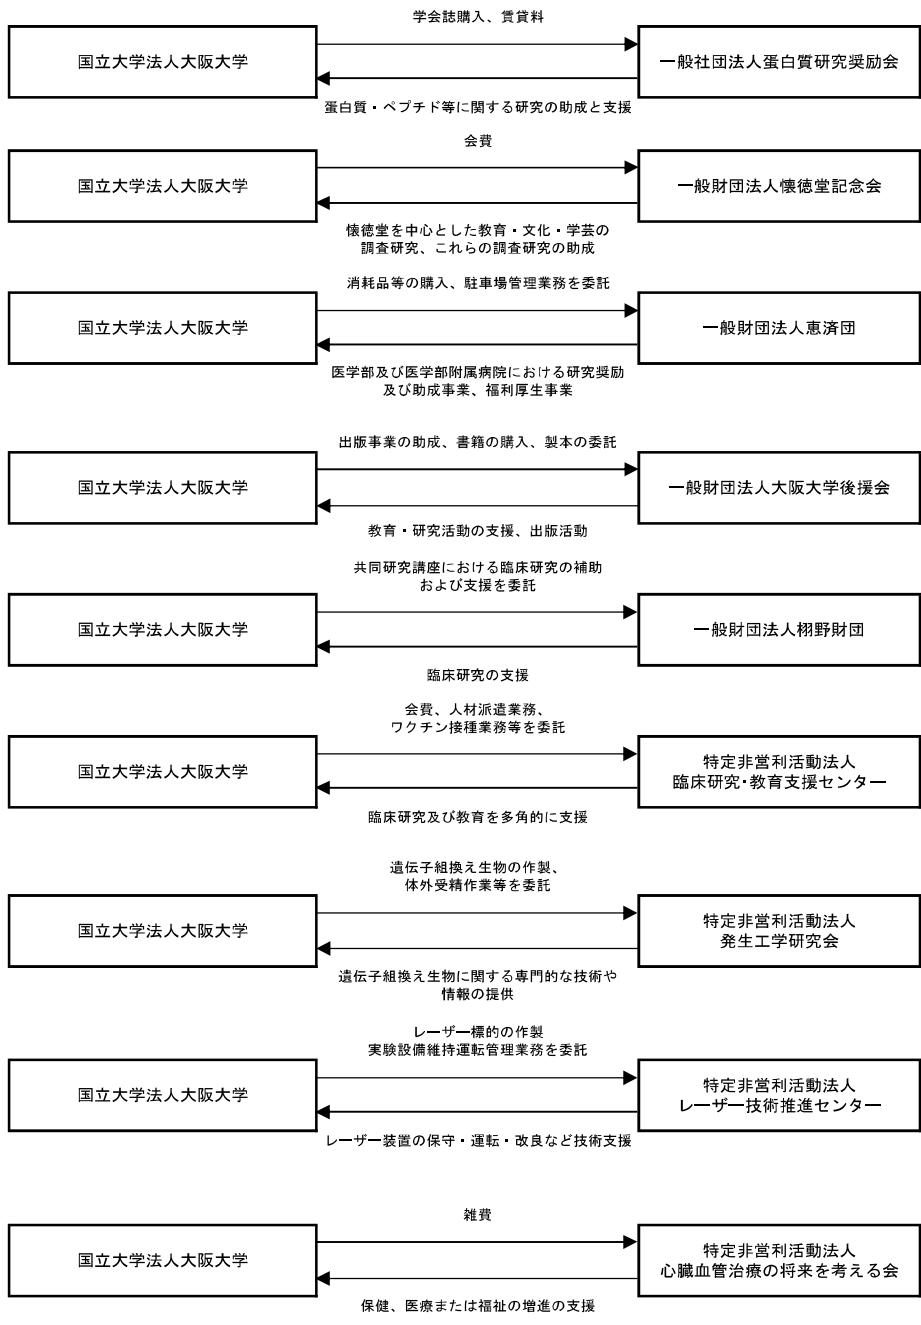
学会誌購入、賃貸料

国立大学法人大阪大学

一般社団法人蛋白質研究奨励会

蛋白質・ペプチド等に関する研究の助成と支援

会費

国立大学法人大阪大学

一般財団法人懐徳堂記念会

懐徳堂を中心とした教育・文化・学芸の調査研究、これらの調査研究の助成

消耗品等の購入、駐車場管理業務を委託

国立大学法人大阪大学

一般財団法人恵済団

医学部及び医学部附属病院における研究奨励及び助成事業、福利厚生事業

出版事業の助成、書籍の購入、製本の委託

国立大学法人大阪大学

一般財団法人大阪大学後援会

教育・研究活動の支援、出版活動

共同研究講座における臨床研究の補助および支援を委託

国立大学法人大阪大学

一般財団法人栁野財団

臨床研究の支援

会費、人材派遣業務、ワクチン接種業務等を委託

国立大学法人大阪大学

特定非営利活動法人
臨床研究･教育支援センター

臨床研究及び教育を多角的に支援

遺伝子組換え生物の作製、体外受精作業等を委託

国立大学法人大阪大学

特定非営利活動法人
発生工学研究会

遺伝子組換え生物に関する専門的な技術や情報の提供

レーザー標的の作製
実験設備維持運転管理業務を委託

国立大学法人大阪大学

特定非営利活動法人
レーザー技術推進センター

レーザー装置の保守・運転・改良など技術支援

雑費

国立大学法人大阪大学

特定非営利活動法人
心臓血管治療の将来を考える会

保健、医療または福祉の増進の支援